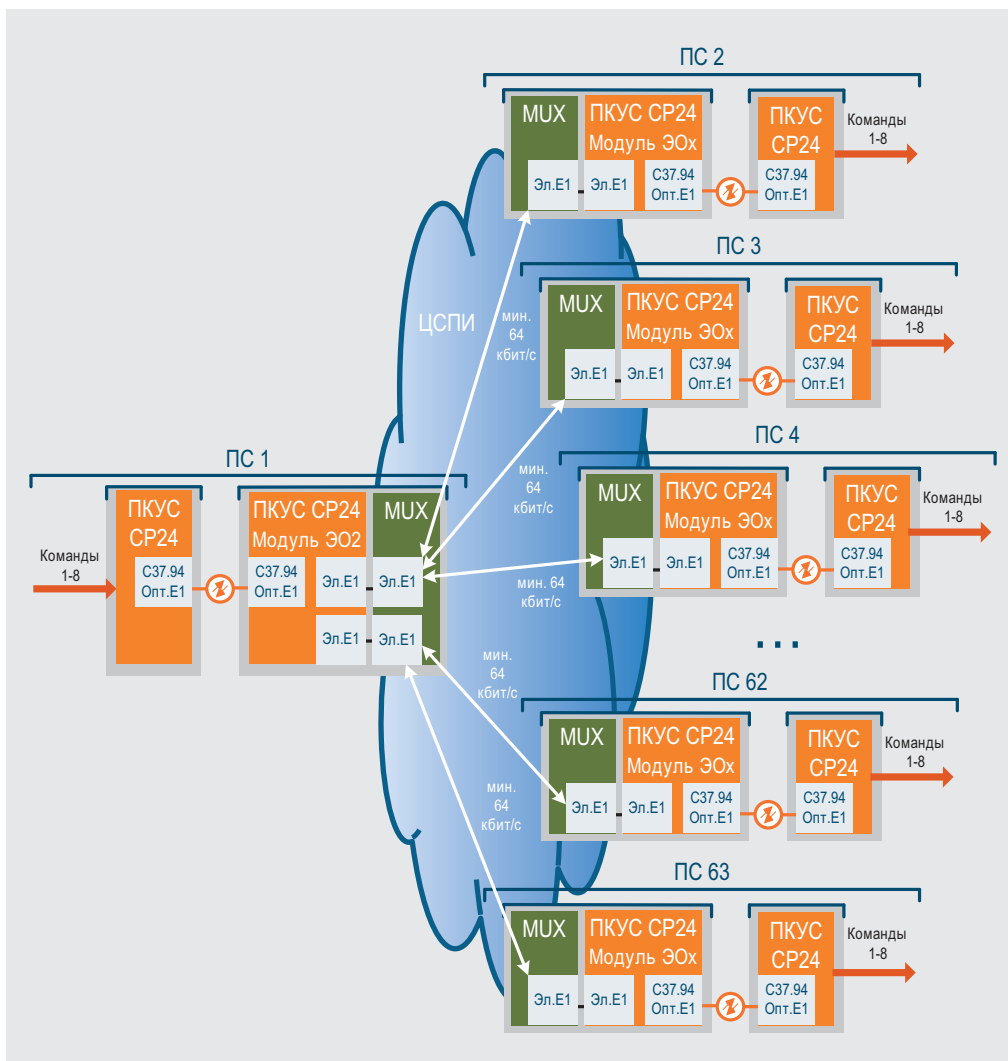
ПС 1

Команды 1-8

ПКУС СР24

С37.94 Опт.Е1

ПКУС СР24 Модуль ЭО2

С37.94 Опт.Е1

Эл.Е1

Эл.Е1

MUX

Эл.Е1

Эл.Е1

ЦСПИ

мин. 64 кбит/с

мин. 64 кбит/с

мин. 64 кбит/с

мин. 64 кбит/с

мин. 64 кбит/с

ПС 2

MUX

Эл.Е1

ПКУС СР24 Модуль ЭОх

Эл.Е1

С37.94 Опт.Е1

ПКУС СР24

С37.94 Опт.Е1

Команды 1-8

ПС 3

MUX

Эл.Е1

ПКУС СР24 Модуль ЭОх

Эл.Е1

С37.94 Опт.Е1

ПКУС СР24

С37.94 Опт.Е1

Команды 1-8

ПС 4

MUX

Эл.Е1

ПКУС СР24 Модуль ЭОх

Эл.Е1

С37.94 Опт.Е1

ПКУС СР24

С37.94 Опт.Е1

Команды 1-8

...

ПС 62

MUX

Эл.Е1

ПКУС СР24 Модуль ЭОх

Эл.Е1

С37.94 Опт.Е1

ПКУС СР24

С37.94 Опт.Е1

Команды 1-8

ПС 63

MUX

Эл.Е1

ПКУС СР24 Модуль ЭОх

Эл.Е1

С37.94 Опт.Е1

ПКУС СР24

С37.94 Опт.Е1

Команды 1-8